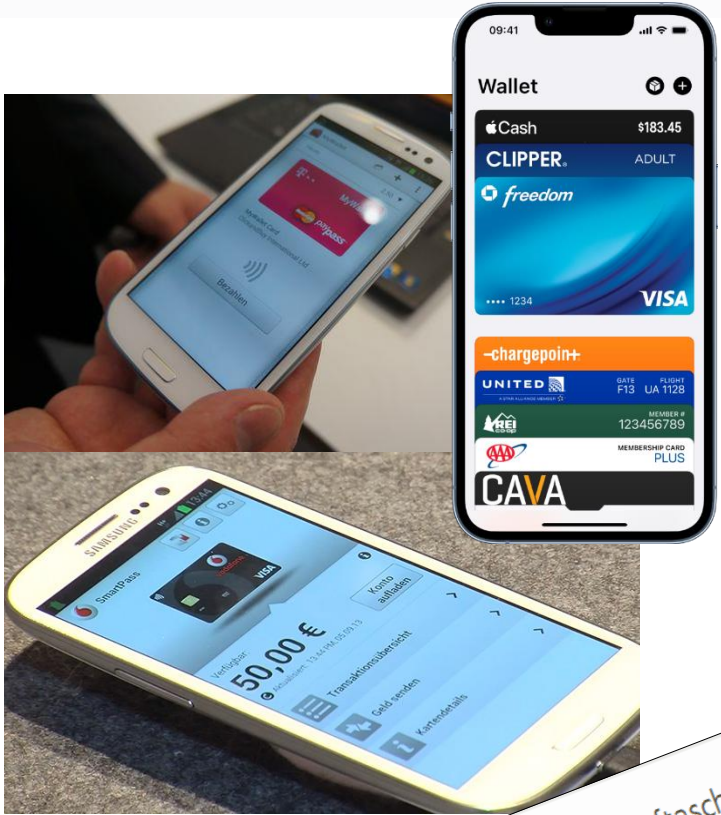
09:41

Wallet

Cash $183.45

CLIPPER. ADULT

freedom

•••• 1234 VISA

-chargepoin+

UNITED GATE F13 FLIGHT UA 1128

REI MEMBER # 123456789

AAA MEMBERSHIP CARD PLUS

CAVA

MyWallet

Bezahlen

SAMSUNG

SmartPass

VISA

Konto aufladen

Verfügbar:

50,00 €

Transaktionsübersicht

Geld senden

Kartendetails